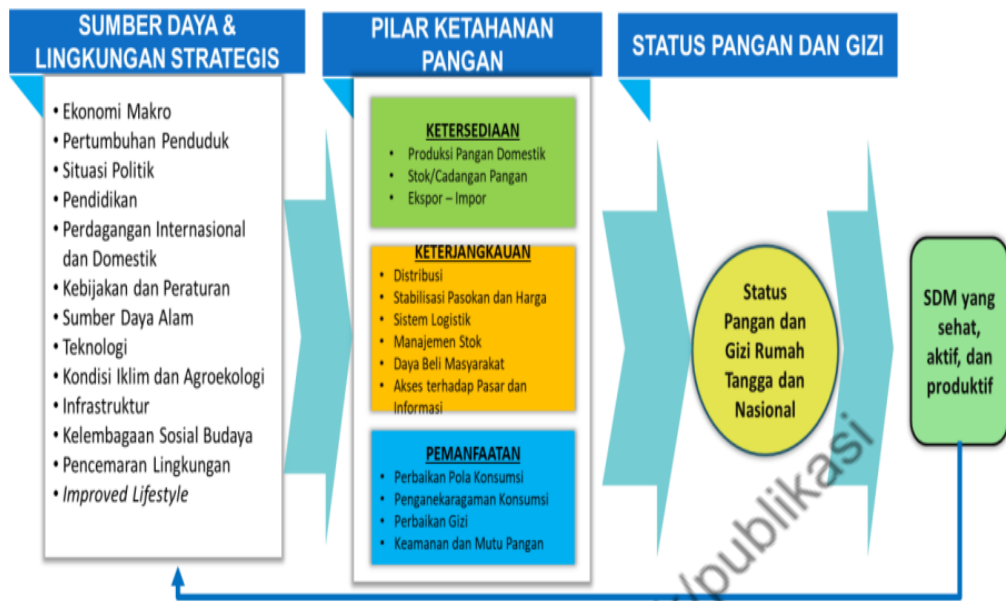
SUMBER DAYA & LINGKUNGAN STRATEGIS

• Ekonomi Makro
• Pertumbuhan Penduduk
• Situasi Politik
• Pendidikan
• Perdagangan Internasional dan Domestik
• Kebijakan dan Peraturan
• Sumber Daya Alam
• Teknologi
• Kondisi Iklim dan Agroekologi
• Infrastruktur
• Kelembagaan Sosial Budaya
• Pencemaran Lingkungan
• *Improved Lifestyle*

PILAR KETAHANAN PANGAN

KETERSEDIAAN
• Produksi Pangan Domestik
• Stok/Cadangan Pangan
• Ekspor – Impor

KETERJANGKAUAN
• Distribusi
• Stabilisasi Pasokan dan Harga
• Sistem Logistik
• Manajemen Stok
• Daya Beli Masyarakat
• Akses terhadap Pasar dan Informasi

PEMANFAATAN
• Perbaikan Pola Konsumsi
• Penganekaragaman Konsumsi
• Perbaikan Gizi
• Keamanan dan Mutu Pangan

STATUS PANGAN DAN GIZI

Status Pangan dan Gizi Rumah Tangga dan Nasional

SDM yang sehat, aktif, dan produktif

/publikasi